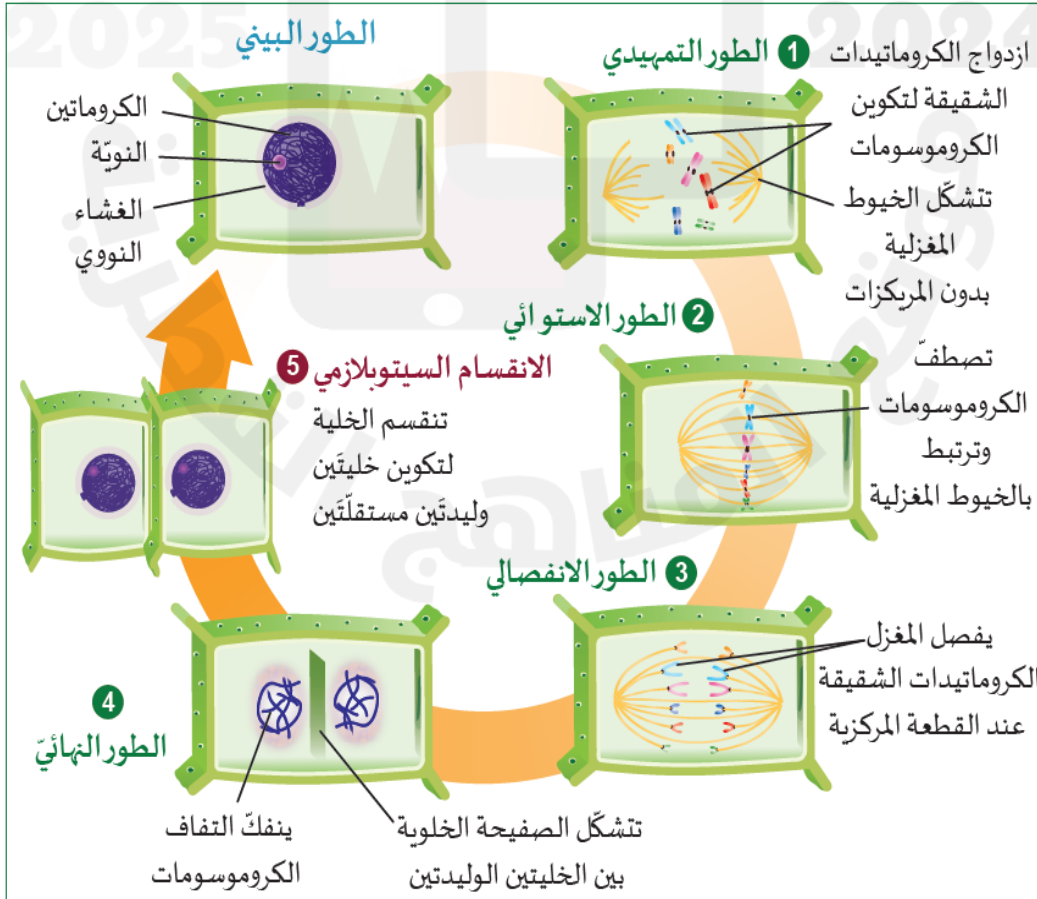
الطور البيني

الكروماتين
النويّة
الغشاء النووي

1 الطور التمهيدي

ازدواج الكروماتيدات الشقيقة لتكوين الكروموسومات

تشكّل الخيوط المغزلية بدون المريكزات

2 الطور الاستوائي

تصطفّ الكروموسومات وترتبط بالخيوط المغزلية

5 الانقسام السيتوبلازمي

تنقسم الخلية لتكوين خليتَين وليدتَين مستقلّتَين

3 الطور الانفصالي

يفصل المغزل الكروماتيدات الشقيقة عند القطعة المركزية

4 الطور النهائيّ

ينفكّ التفاف الكروموسومات

تتشكّل الصفيحة الخلوية بين الخليتين الوليدتين